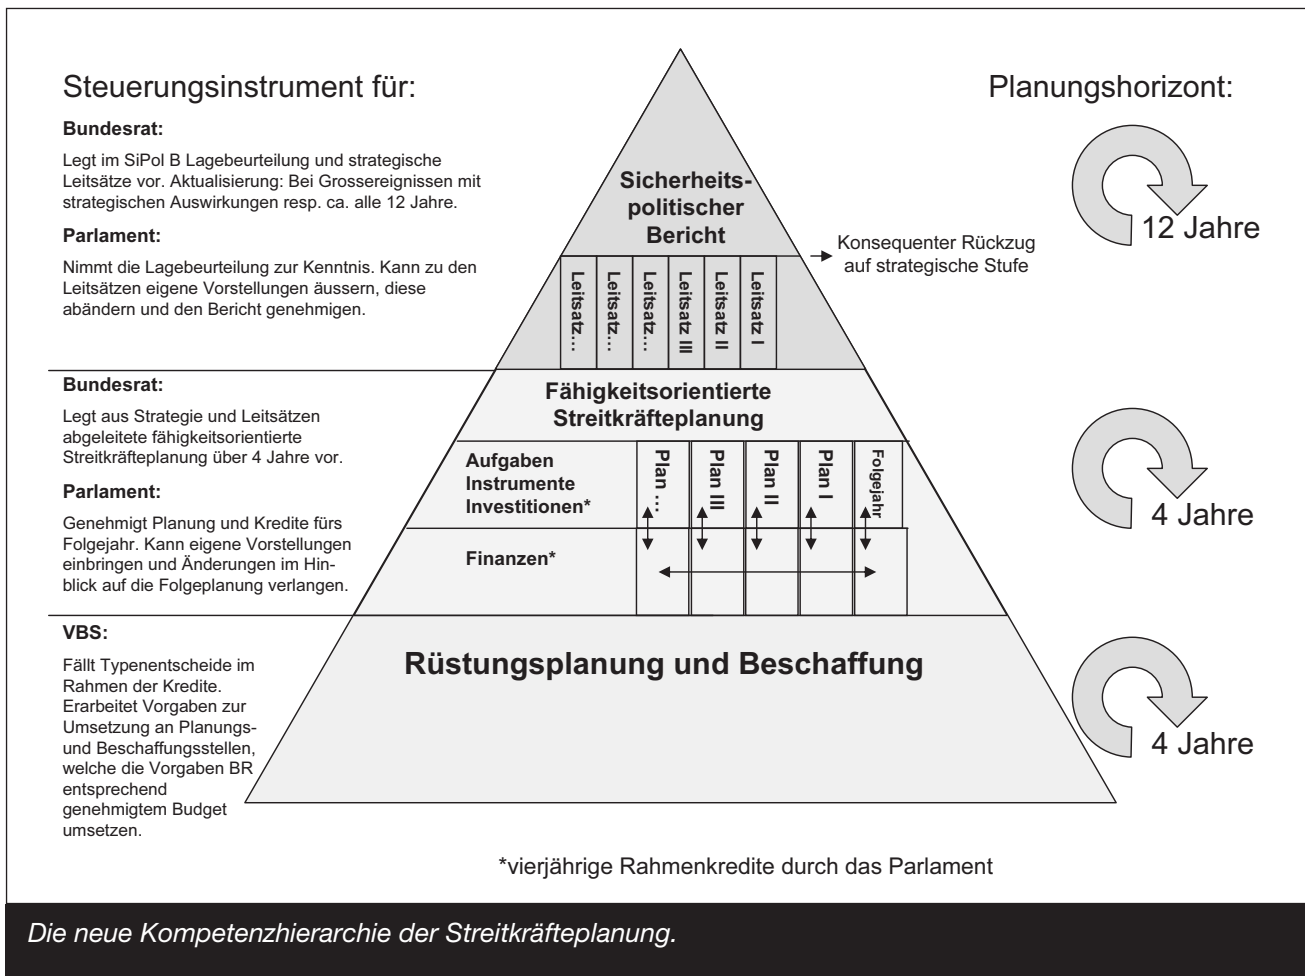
Steuerungsinstrument für:

Bundesrat:

Legt im SiPol B Lagebeurteilung und strategische Leitsätze vor. Aktualisierung: Bei Grossereignissen mit strategischen Auswirkungen resp. ca. alle 12 Jahre.

Parlament:

Nimmt die Lagebeurteilung zur Kenntnis. Kann zu den Leitsätzen eigene Vorstellungen äussern, diese abändern und den Bericht genehmigen.

Sicherheitspolitischer Bericht

Leitsatz…
Leitsatz…
Leitsatz…
Leitsatz III
Leitsatz II
Leitsatz I

Konsequenter Rückzug auf strategische Stufe

Planungshorizont:

12 Jahre

Bundesrat:

Legt aus Strategie und Leitsätzen abgeleitete fähigkeitsorientierte Streitkräfteplanung über 4 Jahre vor.

Parlament:

Genehmigt Planung und Kredite fürs Folgejahr. Kann eigene Vorstellungen einbringen und Änderungen im Hinblick auf die Folgeplanung verlangen.

Fähigkeitsorientierte Streitkräfteplanung

Aufgaben Instrumente Investitionen*

Plan …
Plan III
Plan II
Plan I
Folgejahr

Finanzen*

4 Jahre

VBS:

Fällt Typenentscheide im Rahmen der Kredite. Erarbeitet Vorgaben zur Umsetzung an Planungs- und Beschaffungsstellen, welche die Vorgaben BR entsprechend genehmigtem Budget umsetzen.

Rüstungsplanung und Beschaffung

4 Jahre

*vierjährige Rahmenkredite durch das Parlament

Die neue Kompetenzhierarchie der Streitkräfteplanung.